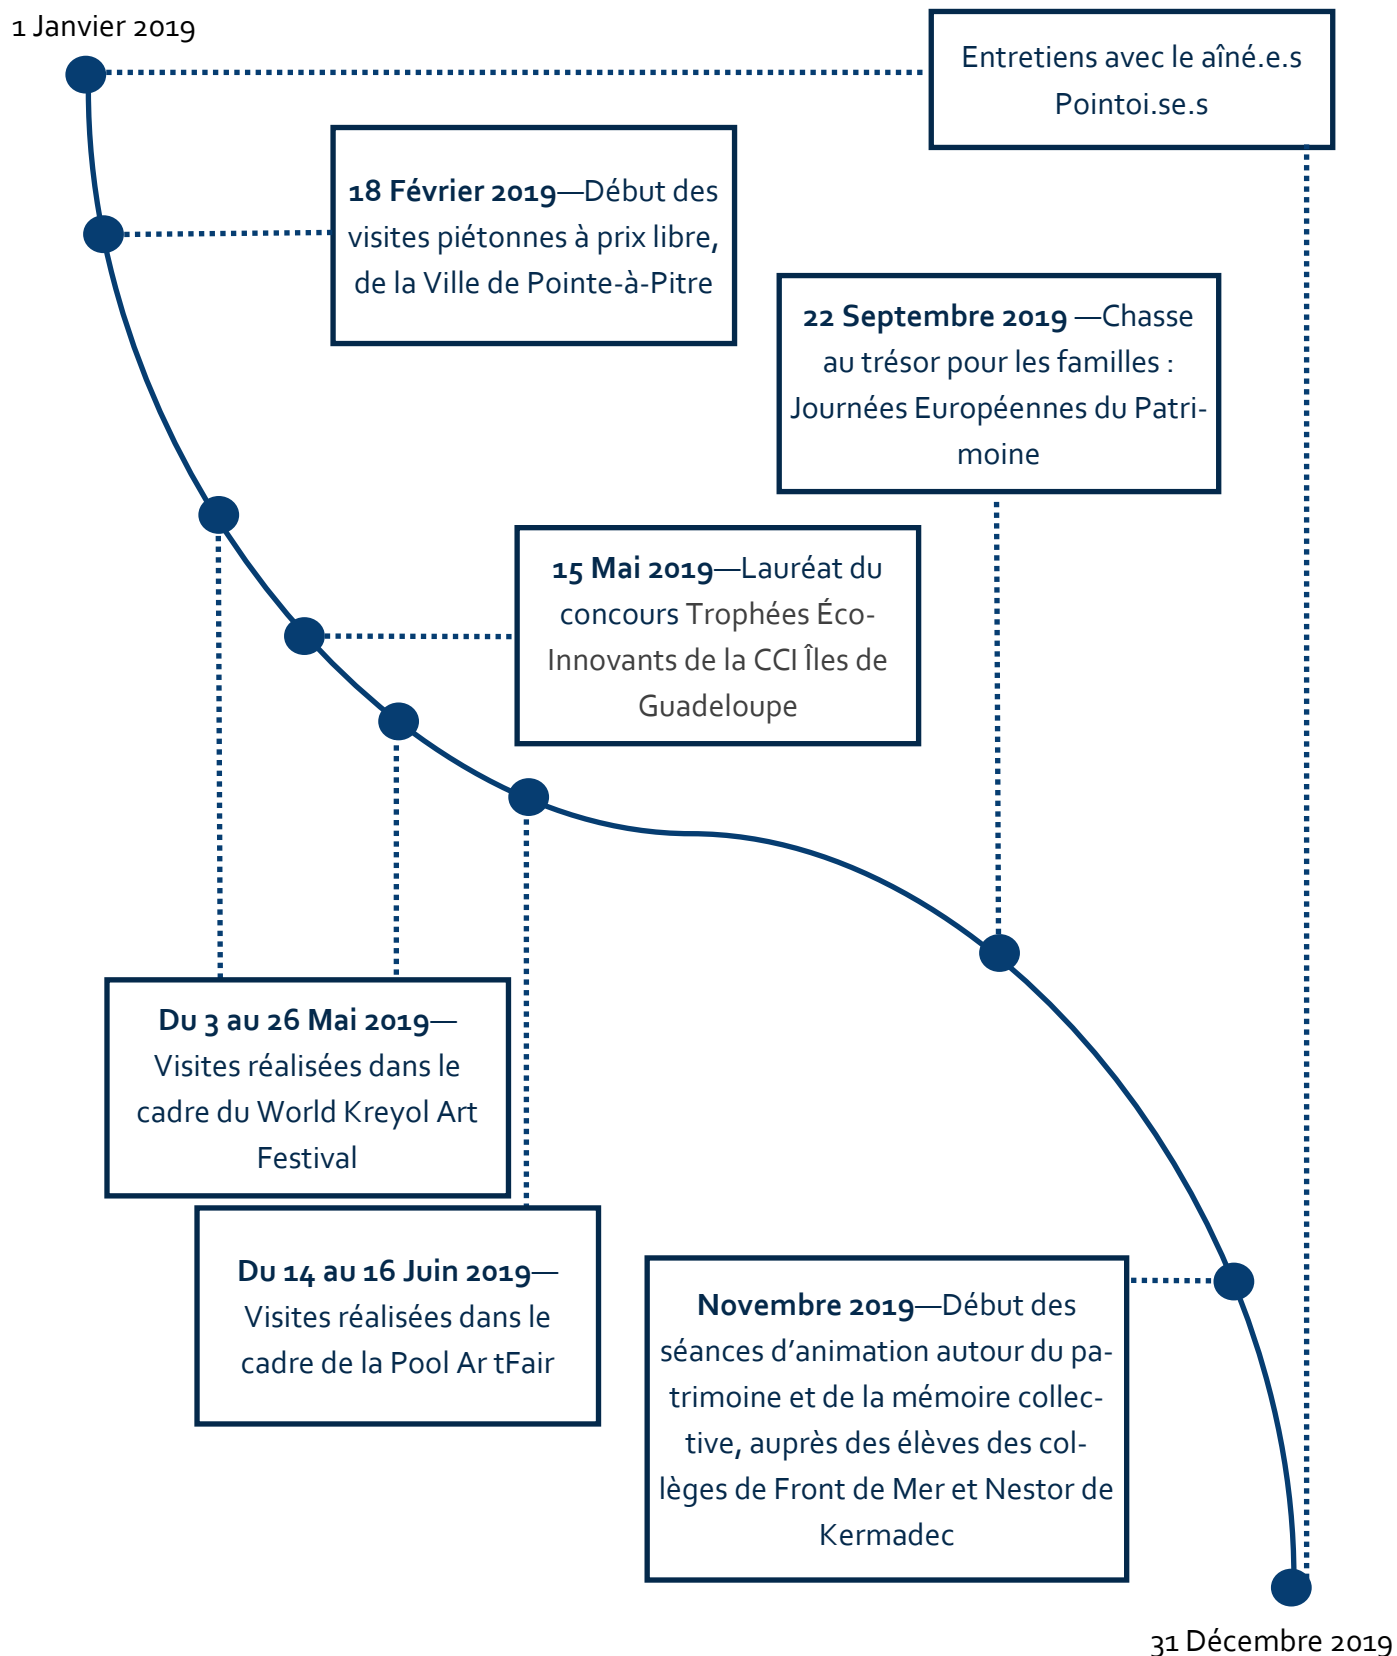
1 Janvier 2019

Entretiens avec le aîné.e.s Pointoi.se.s

**18 Février 2019**—Début des visites piétonnes à prix libre, de la Ville de Pointe-à-Pitre

**22 Septembre 2019** —Chasse au trésor pour les familles : Journées Européennes du Patrimoine

**15 Mai 2019**—Lauréat du concours Trophées Éco-Innovants de la CCI Îles de Guadeloupe

**Du 3 au 26 Mai 2019**—Visites réalisées dans le cadre du World Kreyol Art Festival

**Du 14 au 16 Juin 2019**—Visites réalisées dans le cadre de la Pool Ar tFair

**Novembre 2019**—Début des séances d'animation autour du patrimoine et de la mémoire collective, auprès des élèves des collèges de Front de Mer et Nestor de Kermadec

31 Décembre 2019